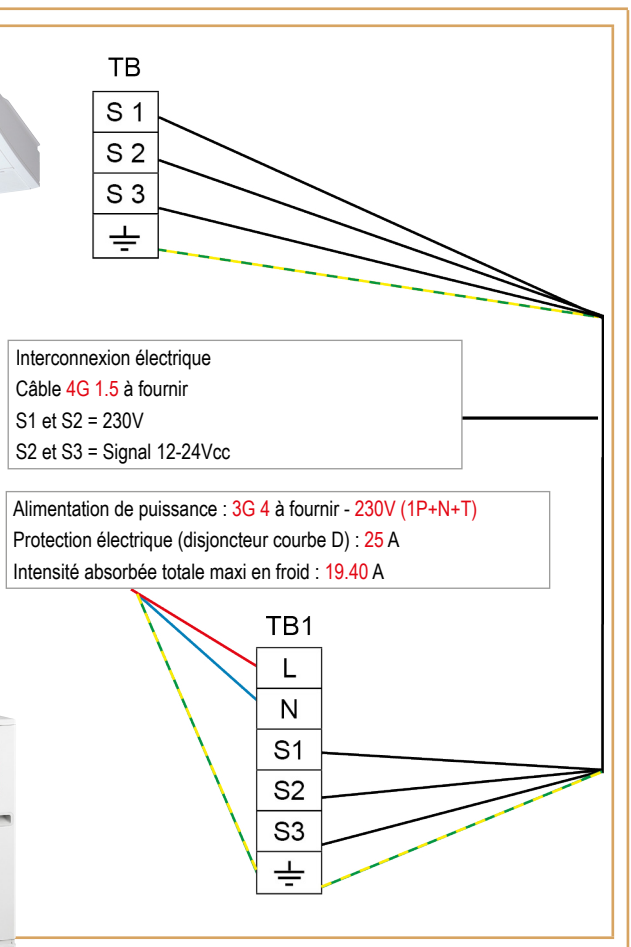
TB

S 1
S 2
S 3
⏚

Interconnexion électrique
Câble 4G 1.5 à fournir
S1 et S2 = 230V
S2 et S3 = Signal 12-24Vcc

Alimentation de puissance : 3G 4 à fournir - 230V (1P+N+T)
Protection électrique (disjoncteur courbe D) : 25 A
Intensité absorbée totale maxi en froid : 19.40 A

TB1

L
N
S1
S2
S3
⏚